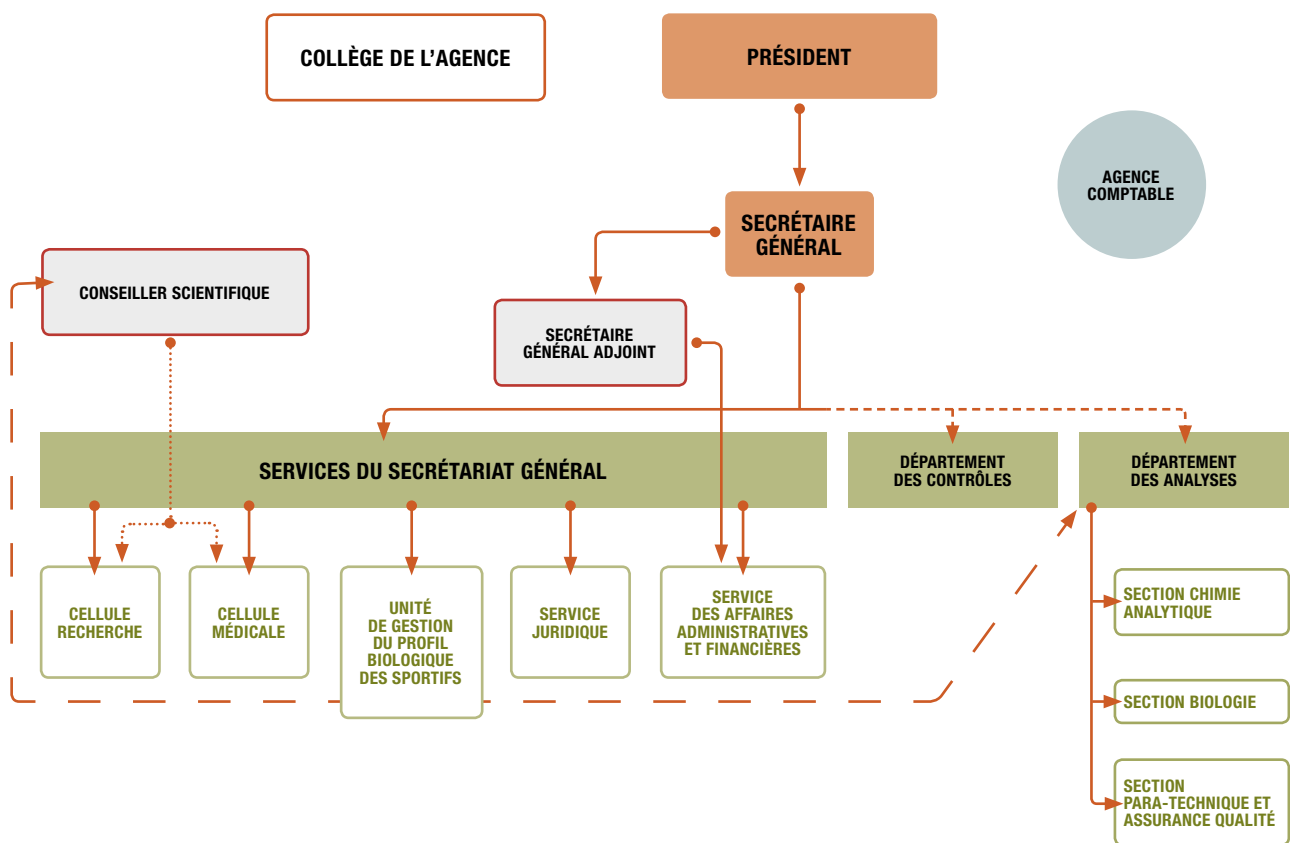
COLLÈGE DE L'AGENCE

PRÉSIDENT

AGENCE COMPTABLE

SECRÉTAIRE GÉNÉRAL

CONSEILLER SCIENTIFIQUE

SECRÉTAIRE GÉNÉRAL ADJOINT

SERVICES DU SECRÉTARIAT GÉNÉRAL

DÉPARTEMENT DES CONTRÔLES

DÉPARTEMENT DES ANALYSES

CELLULE RECHERCHE

CELLULE MÉDICALE

UNITÉ DE GESTION DU PROFIL BIOLOGIQUE DES SPORTIFS

SERVICE JURIDIQUE

SERVICE DES AFFAIRES ADMINISTRATIVES ET FINANCIÈRES

SECTION CHIMIE ANALYTIQUE

SECTION BIOLOGIE

SECTION PARA-TECHNIQUE ET ASSURANCE QUALITÉ